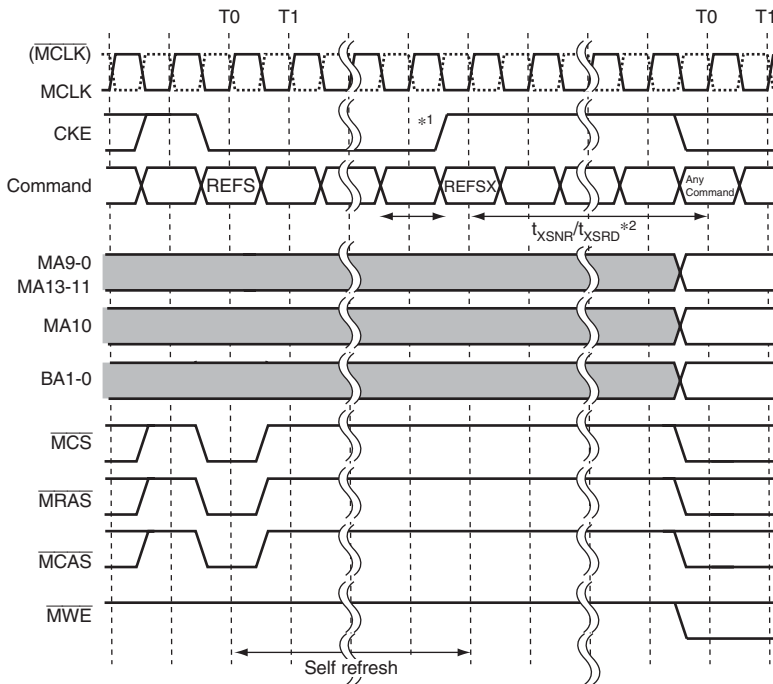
T0 T1 T0 T1

($\overline{MCLK}$)

MCLK

CKE

*1

Command

REFS

REFSX

Any Command

$t_{XSNR}/t_{XSRD}$*2

MA9-0
MA13-11

MA10

BA1-0

$\overline{MCS}$

$\overline{MRAS}$

$\overline{MCAS}$

$\overline{MWE}$

Self refresh